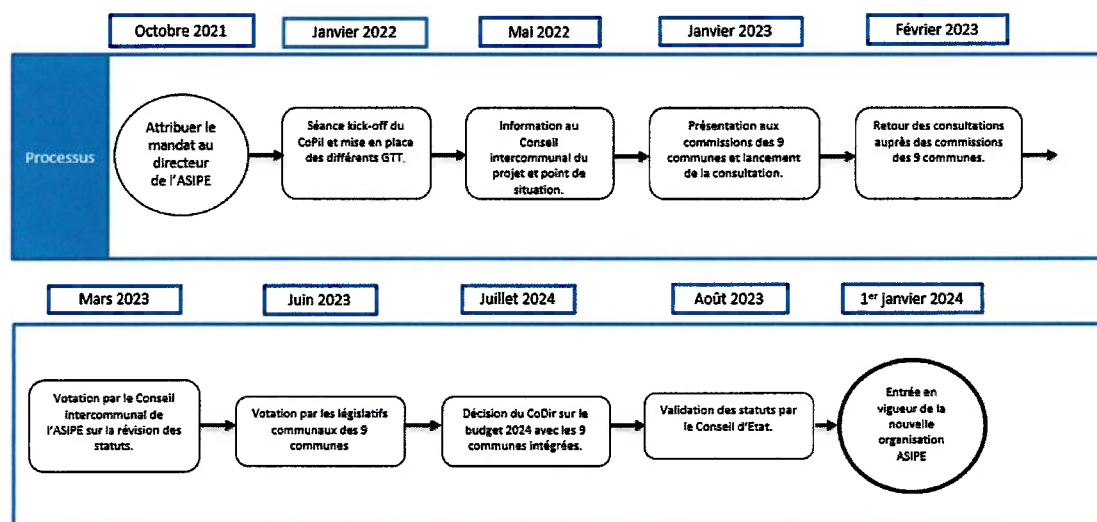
Octobre 2021

Janvier 2022

Mai 2022

Janvier 2023

Février 2023

Processus

Attribuer le mandat au directeur de l'ASIPE

Séance kick-off du CoPil et mise en place des différents GTT.

Information au Conseil intercommunal du projet et point de situation.

Présentation aux commissions des 9 communes et lancement de la consultation.

Retour des consultations auprès des commissions des 9 communes.

Mars 2023

Juin 2023

Juillet 2024

Août 2023

1$^{er}$ janvier 2024

Votation par le Conseil intercommunal de l'ASIPE sur la révision des statuts.

Votation par les législatifs communaux des 9 communes

Décision du CoDir sur le budget 2024 avec les 9 communes intégrées.

Validation des statuts par le Conseil d'Etat.

Entrée en vigueur de la nouvelle organisation ASIPE